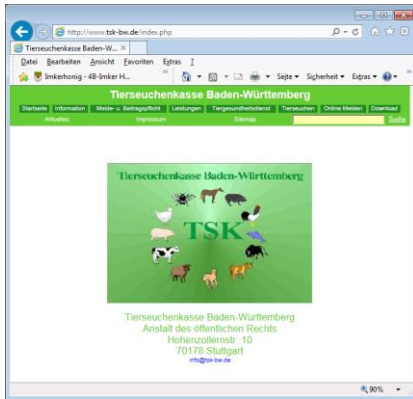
http://www.tsk-bw.de/index.php

Tierseuchenkasse Baden-W...

Datei Bearbeiten Ansicht Favoriten Extras ?

Imkerhonig - 48-Imker H...

Seite ▾ Sicherheit ▾ Extras ▾

Tierseuchenkasse Baden-Württemberg

Startseite | Information | Melde- u. Beitragspflicht | Leistungen | Tiergesundheitsdienst | Tierseuchen | Online Melden | Download

Aktuelles | Impressum | Sitemap | Suche

Tierseuchenkasse Baden-Württemberg

TSK

Tierseuchenkasse Baden-Württemberg
Anstalt des öffentlichen Rechts
Hohenzollernstr. 10
70178 Stuttgart
info@tsk-bw.de

90%